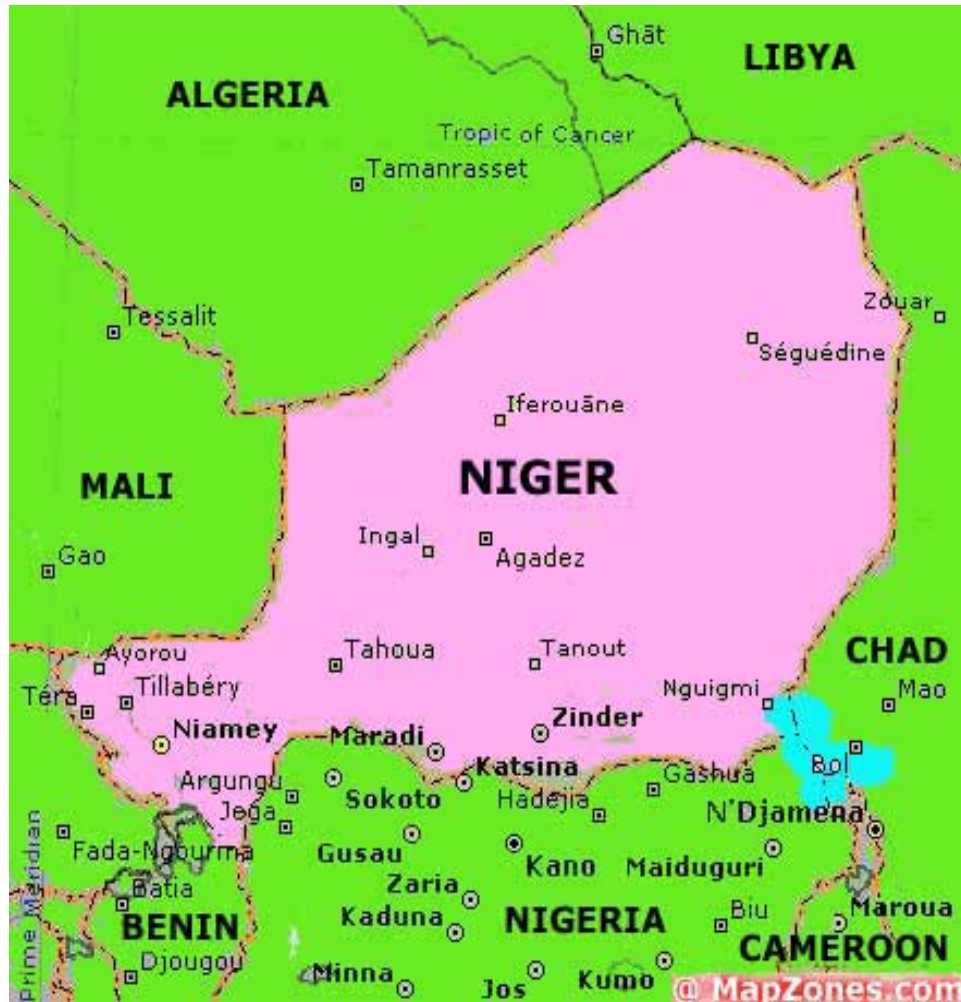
Ghāt
LIBYA
ALGERIA
Tropic of Cancer
Tamanrasset
Tessalit
Zouar
Séguédine
Iferouāne
NIGER
MALI
Gao
Ingal
Agadez
Tahoua
Tanout
CHAD
Ayorou
Tillabéry
Téra
Nguigmi
Mao
Niamey
Maradi
Zinder
Bol
Argungu
Katsina
Gashua
Jega
Sokoto
Hadejia
N'Djamena
Prime Meridian
Fada-Ngourma
Gusau
Kano
Maiduguri
Batia
Zaria
BENIN
Kaduna
NIGERIA
Biu
Maroua
CAMEROON
Djougou
Minna
Jos
Kumo
© MapZones.com